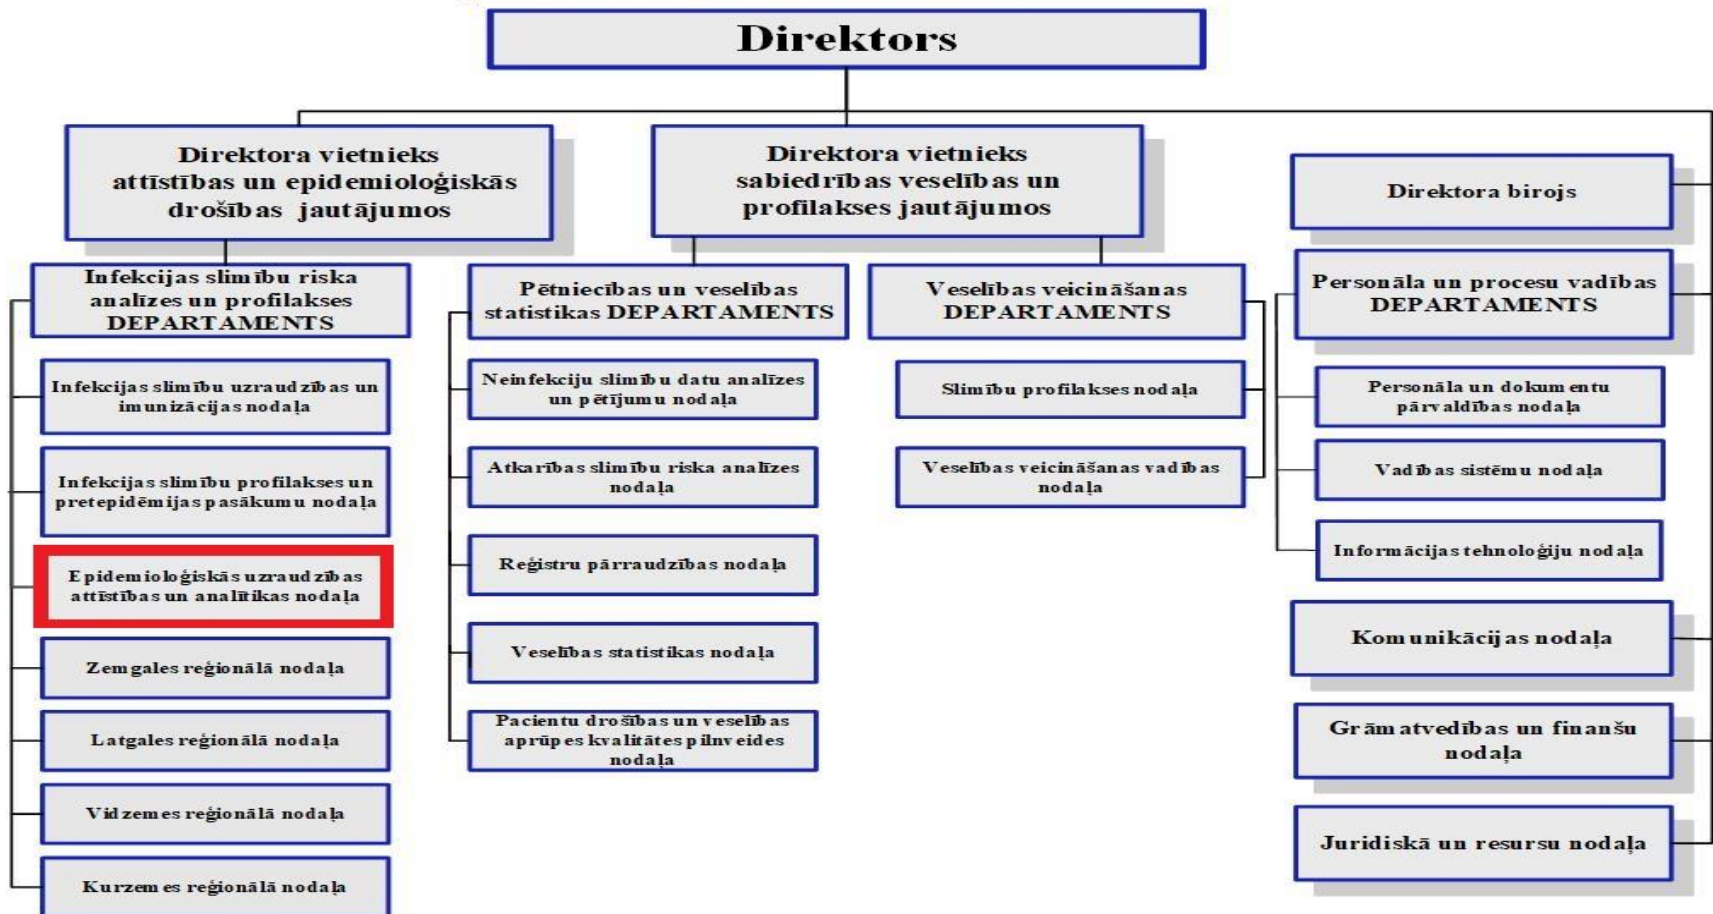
Direktors

Direktora vietnieks attīstības un epidemioloģiskās drošības jautājumos

Infekcijas slimību riska analīzes un profilakses DEPARTAMENTS

Infekcijas slimību uzraudzības un imunizācijas nodaļa

Infekcijas slimību profilakses un pretepidēmijas pasākumu nodaļa

Epidemioloģiskās uzraudzības attīstības un analītikas nodaļa

Zemgales reģionālā nodaļa

Latgales reģionālā nodaļa

Vidzemes reģionālā nodaļa

Kurzemes reģionālā nodaļa

Direktora vietnieks sabiedrības veselības un profilakses jautājumos

Pētniecības un veselības statistikas DEPARTAMENTS

Neinfekciju slimību datu analīzes un pētījumu nodaļa

Atkarības slimību riska analīzes nodaļa

Reģistru pārraudzības nodaļa

Veselības statistikas nodaļa

Pacientu drošības un veselības aprūpes kvalitātes pilnveides nodaļa

Veselības veicināšanas DEPARTAMENTS

Slimību profilakses nodaļa

Veselības veicināšanas vadības nodaļa

Direktora birojs

Personāla un procesu vadības DEPARTAMENTS

Personāla un dokumentu pārvaldības nodaļa

Vadības sistēmu nodaļa

Informācijas tehnoloģiju nodaļa

Komunikācijas nodaļa

Grāmatvedības un finanšu nodaļa

Juridiskā un resursu nodaļa